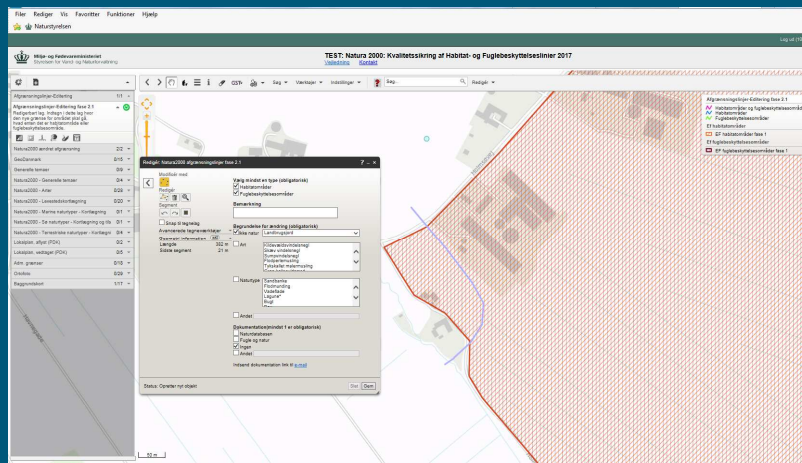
Filer Rediger Vis Favoritter Funktioner Hjælp

Naturstyrelsen

Log ud

Miljø- og Fødevareministeriet
Styrelsen for Vand- og Naturforvaltning

TEST: Natura 2000: Kvalitetssikring af Habitat- og Fuglebeskyttelseslinier 2017
Vejledning Kontakt

GST Søg Værktøjer Indstillinger Søg... Redigér

Afgrænsningslinjer-Editering 1/1
Afgrænsningslinjer-Editering fase 2.1
Redigerbart lag. Indtegn i dette lag hvor der nye grænse for området skal gå, også selvom det er habitatområde eller fuglebeskyttelsesområde.

Natura2000 ændret afgrænsning 2/2
GeoDanmark 0/15
Generelle temaer 0/9
Natura2000 - Generelle temaer 3/4
Natura2000 - Arter 0/28
Natura2000 - Levestedsforbedringer 0/20
Natura2000 - Marine naturtyper - Kortlægning 0/1
Natura2000 - Sø naturtyper - Kortlægning og tils 0/1
Natura2000 - Terrestriske naturtyper - Kortlægni 0/3
Lokalplan, aflyst (PDK) 0/2
Lokalplan, vedtaget (PDK) 0/5
Adm. grænser 0/10
Ortofoto 0/26
Baggrundskort 1/17

Redigér: Natura2000 afgrænsningslinjer fase 2.1
Modificér med
Redigér
Segment
Snap til tegnelag
Avancerede tegneværktøjer
Segment information
Længde 302 m
Sidste segment 21 m

Vælg mindst en type (obligatorisk)
Habitatområder
Fuglebeskyttelsesområder

Bemærkning

Begrundelse for ændring (obligatorisk)
Ikke natur Landbrugsjord
Art Kildevældsvinteleje
SKæv vindelsnegl
Sumpvindelsnegl
Findvarlemusling
Tykskallet malermusling
Naturtype Tanntbanke
Flodmunding
Vadeflade
Laguner*
Bugt
Andet

Dokumentation(mindst 1 er obligatorisk)
Naturdatabasen
Fugle og natur
Ingen
Andet

Indsend dokumentation link til e-mail

Status: Opretter nyt objekt
Slet Gem

Afgrænsningslinjer-Editering fase 2.1
Habitatområder og fuglebeskyttelsesområder
Habitatområder
Fuglebeskyttelsesområder
EF habitatområder
EF habitatområder fase 1
EF fuglebeskyttelsesområder
EF fuglebeskyttelsesområder fase 1

50 m